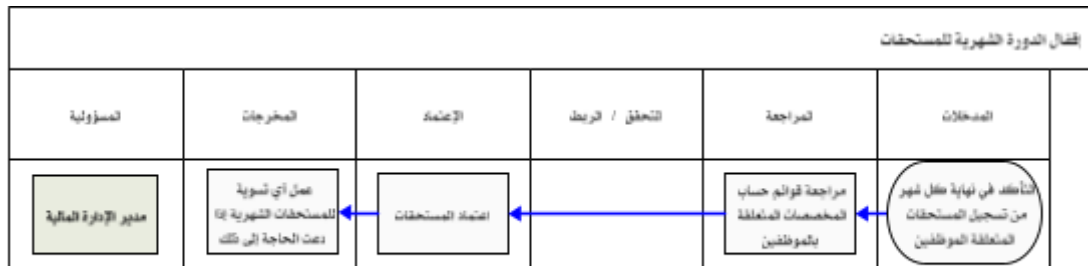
إقفال الدورة الشهرية للمستحقات

| المدخلات | المراجعة | التحقق / الربط | الإعتماد | المخرجات | المسؤولية |
|---|---|---|---|---|---|
| التأكد في نهاية كل شهر من تسجيل المستحقات المتعلقة الموظفين | مراجعة قوائم حساب المخصصات المتعلقة بالموظفين | | اعتماد المستحقات | عمل أي تسوية للمستحقات الشهرية إذا دعت الحاجة إلى ذلك | مدير الإدارة المالية |